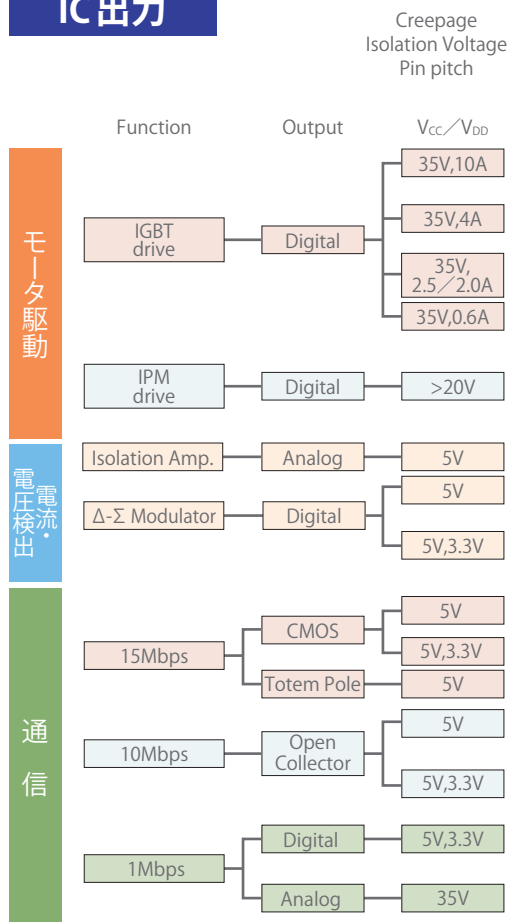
IC出力

Creepage
Isolation Voltage
Pin pitch

Function

Output

$V_{CC}$／$V_{DD}$

モータ駆動

IGBT drive

Digital

35V,10A

35V,4A

35V, 2.5／2.0A

35V,0.6A

IPM drive

Digital

>20V

電圧・電流検出

Isolation Amp.

Analog

5V

Δ-Σ Modulator

Digital

5V

5V,3.3V

通信

15Mbps

CMOS

5V

5V,3.3V

Totem Pole

5V

10Mbps

Open Collector

5V

5V,3.3V

1Mbps

Digital

5V,3.3V

Analog

35V